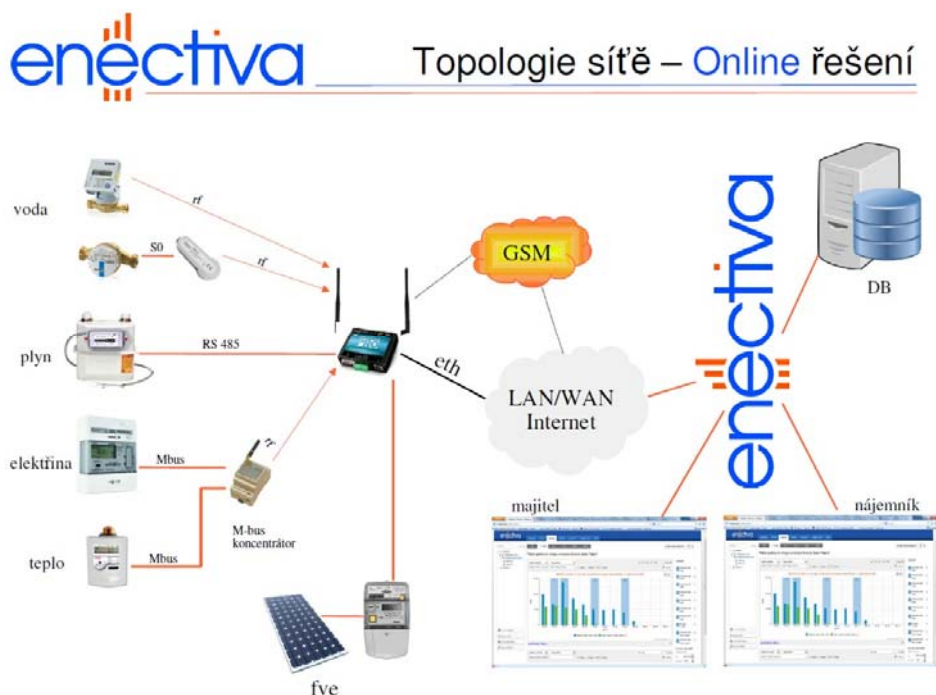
enectiva

Topologie sítě – Online řešení

voda

rf

S0

rf

plyn

RS 485

elektřina

Mbus

rf

teplo

Mbus

M-bus koncentrátor

fve

GSM

eth

LAN/WAN Internet

enectiva

enectiva

DB

majitel

nájemník